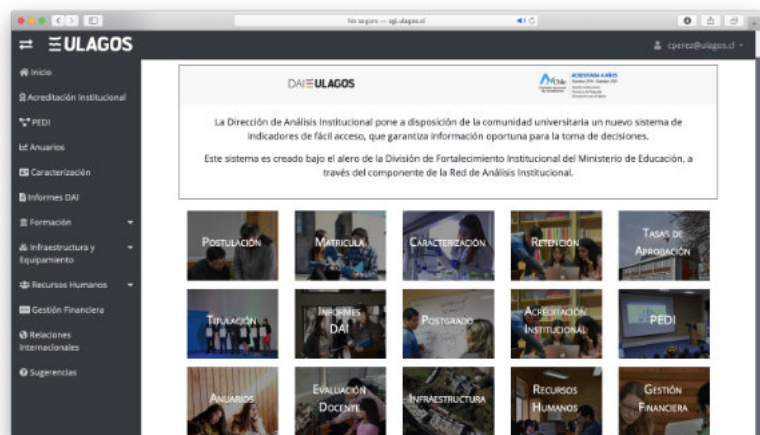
No seguro — sgi.ulagos.cl

ULAGOS

cperez@ulagos.cl

Inicio
Acreditación Institucional
PEDI
Anuarios
Caracterización
Informes DAI
Formación
Infraestructura y Equipamiento
Recursos Humanos
Gestión Financiera
Relaciones Internacionales
Sugerencias

DAI ULAGOS

ACREDITADA 4 AÑOS

La Dirección de Análisis Institucional pone a disposición de la comunidad universitaria un nuevo sistema de indicadores de fácil acceso, que garantiza información oportuna para la toma de decisiones.

Este sistema es creado bajo el alero de la División de Fortalecimiento Institucional del Ministerio de Educación, a través del componente de la Red de Análisis Institucional.

Postulación
Matrícula
Caracterización
Retención
Tasas de Aprobación
Titulación
Informes DAI
Postgrado
Acreditación Institucional
PEDI
Anuarios
Evaluación Docente
Infraestructura
Recursos Humanos
Gestión Financiera